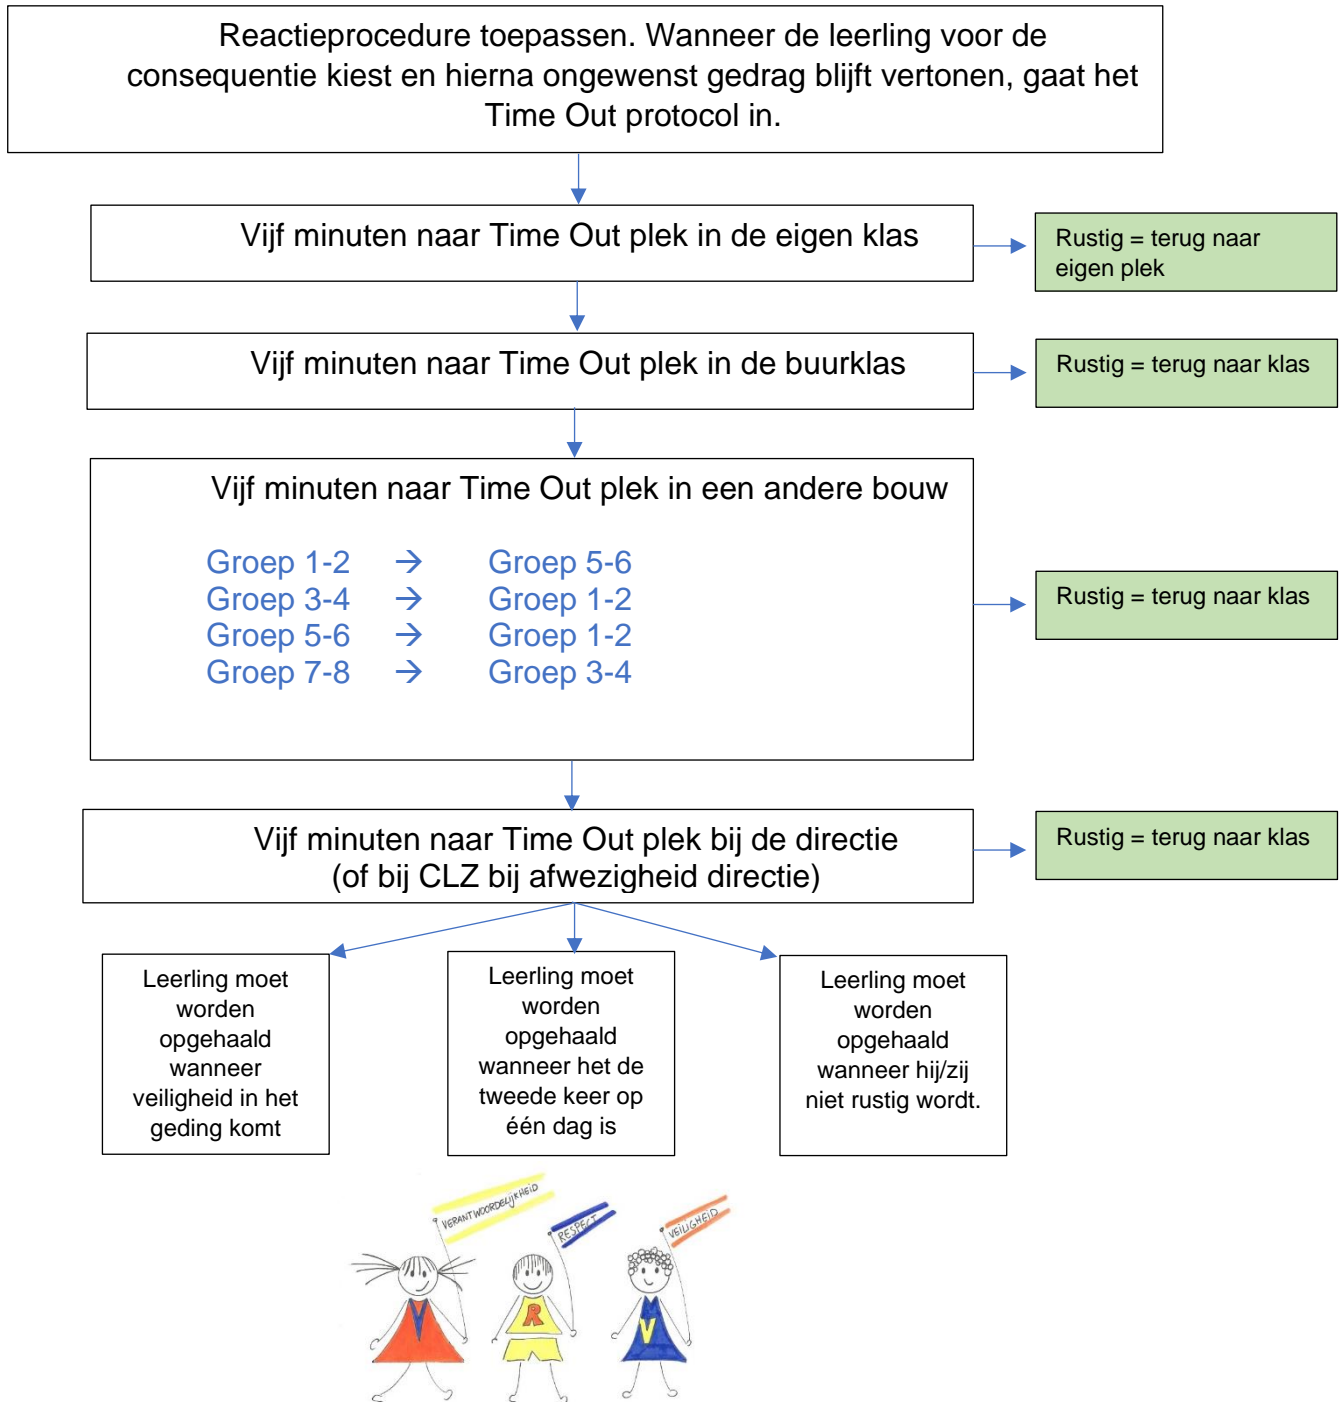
Reactieprocedure toepassen. Wanneer de leerling voor de consequentie kiest en hierna ongewenst gedrag blijft vertonen, gaat het Time Out protocol in.

Vijf minuten naar Time Out plek in de eigen klas

Rustig = terug naar eigen plek

Vijf minuten naar Time Out plek in de buurklas

Rustig = terug naar klas

Vijf minuten naar Time Out plek in een andere bouw

Groep 1-2 → Groep 5-6
Groep 3-4 → Groep 1-2
Groep 5-6 → Groep 1-2
Groep 7-8 → Groep 3-4

Rustig = terug naar klas

Vijf minuten naar Time Out plek bij de directie (of bij CLZ bij afwezigheid directie)

Rustig = terug naar klas

Leerling moet worden opgehaald wanneer veiligheid in het geding komt

Leerling moet worden opgehaald wanneer het de tweede keer op één dag is

Leerling moet worden opgehaald wanneer hij/zij niet rustig wordt.

VERANTWOORDELIJKHEID
RESPECT
VEILIGHEID
R
V